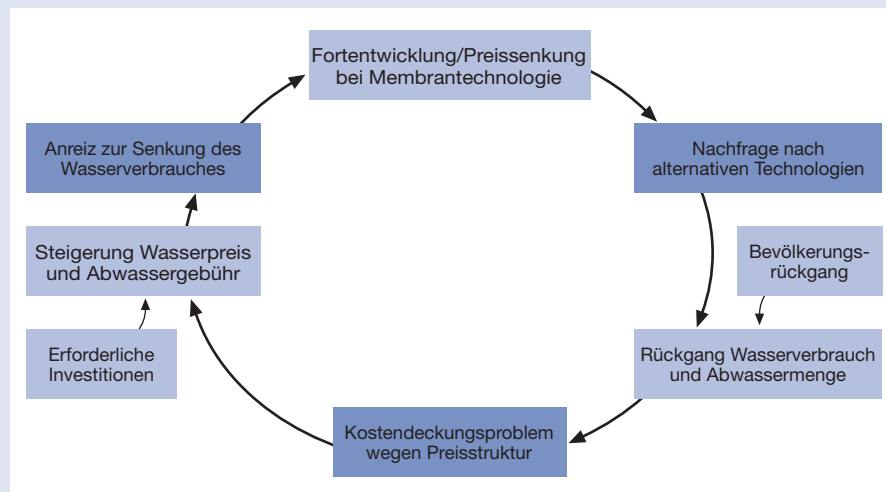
Fortentwicklung/Preissenkung bei Membrantechnologie

Nachfrage nach alternativen Technologien

Bevölkerungsrückgang

Rückgang Wasserverbrauch und Abwassermenge

Kostendeckungsproblem wegen Preisstruktur

Erforderliche Investitionen

Steigerung Wasserpreis und Abwassergebühr

Anreiz zur Senkung des Wasserverbrauches